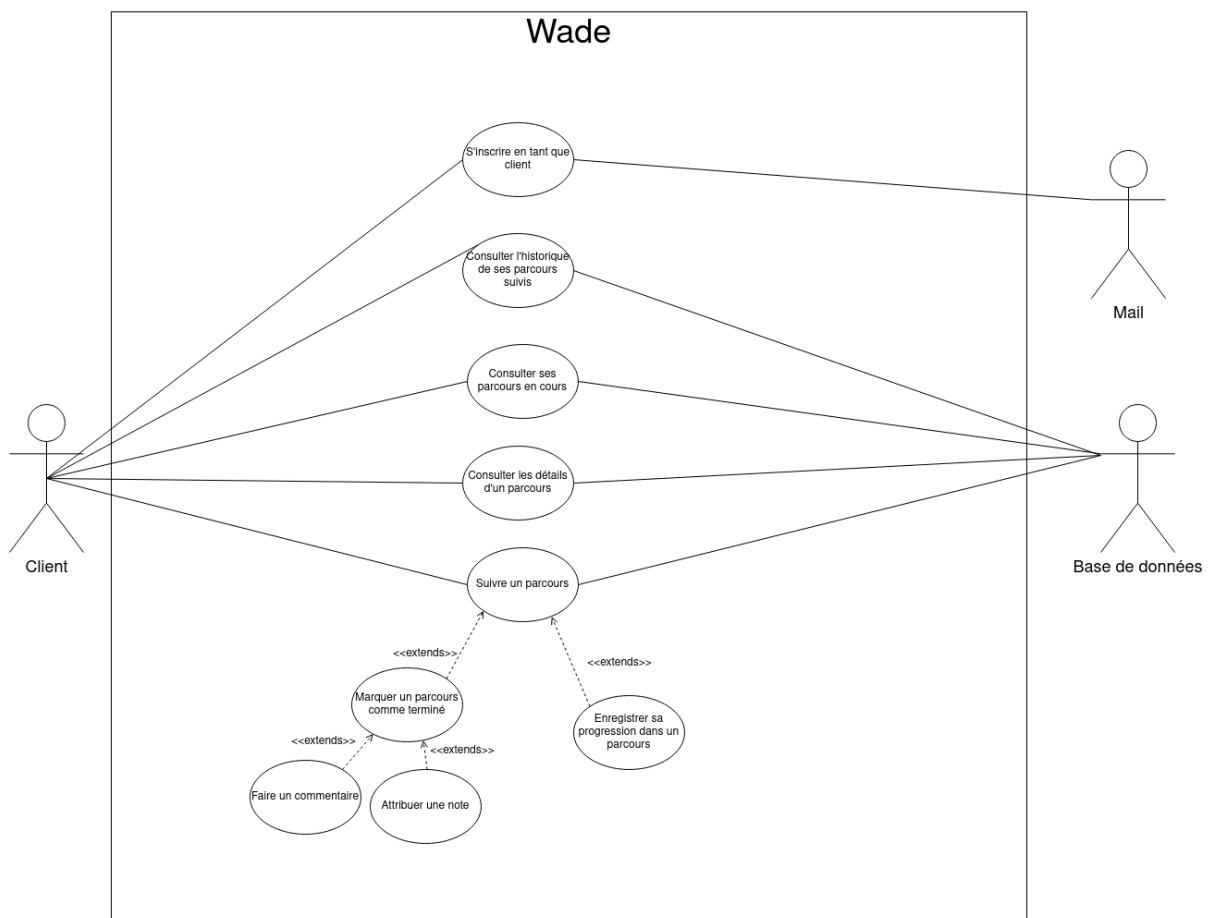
Wade

S'inscrire en tant que client

Mail

Consulter l'historique de ses parcours suivis

Consulter ses parcours en cours

Client

Consulter les détails d'un parcours

Base de données

Suivre un parcours

<<extends>>

<<extends>>

Marquer un parcours comme terminé

Enregistrer sa progression dans un parcours

<<extends>>

<<extends>>

Faire un commentaire

Attribuer une note